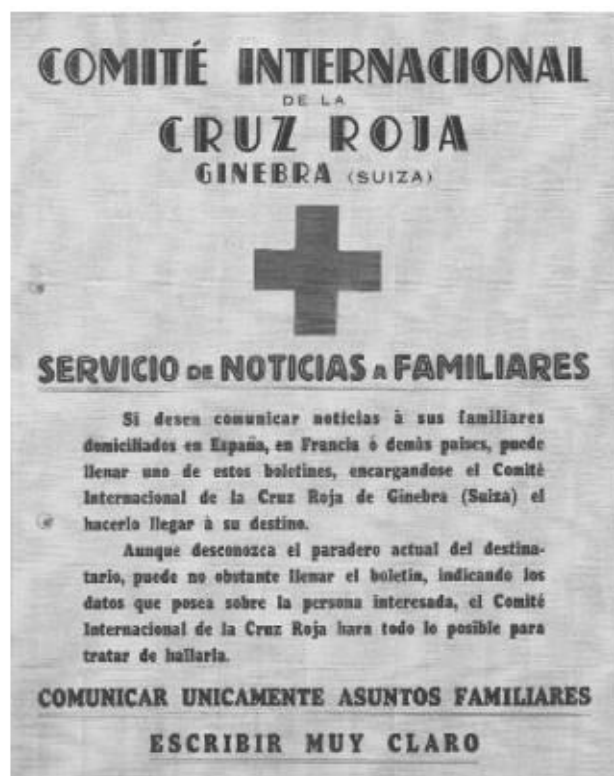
COMITÉ INTERNACIONAL
DE LA
CRUZ ROJA
GINEBRA (SUIZA)

SERVICIO DE NOTICIAS A FAMILIARES

Si desea comunicar noticias à sus familiares domiciliados en España, en Francia ó demás países, puede llenar uno de estos boletines, encargandose el Comité Internacional de la Cruz Roja de Ginebra (Suiza) el hacerlo llegar à su destino.

Aunque desconozca el paradero actual del destinatario, puede no obstante llenar el boletín, indicando los datos que posea sobre la persona interesada, el Comité Internacional de la Cruz Roja hara todo lo posible para tratar de hallarla.

COMUNICAR UNICAMENTE ASUNTOS FAMILIARES

ESCRIBIR MUY CLARO